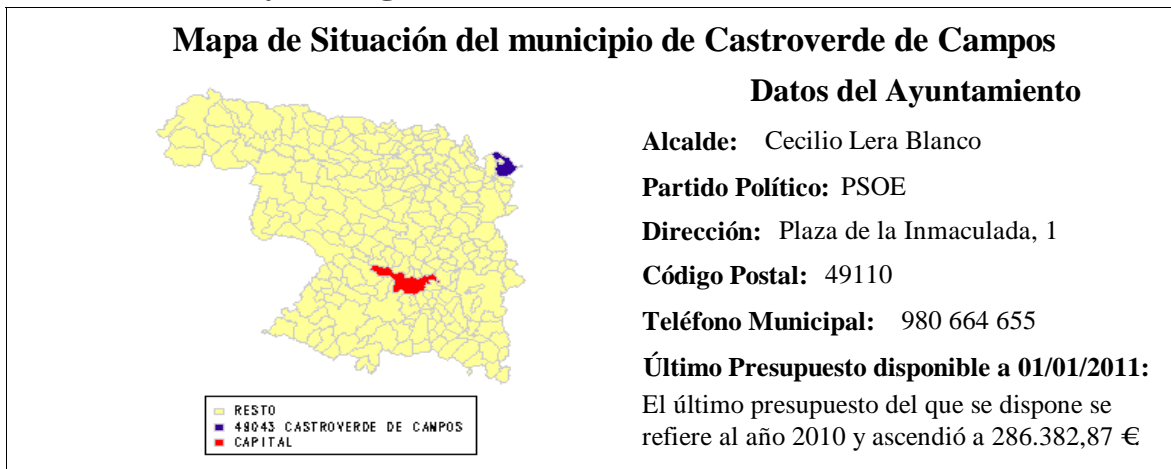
Mapa de Situación del municipio de Castroverde de Campos

RESTO
49043 CASTROVERDE DE CAMPOS
CAPITAL

Datos del Ayuntamiento

Alcalde: Cecilio Lera Blanco

Partido Político: PSOE

Dirección: Plaza de la Inmaculada, 1

Código Postal: 49110

Teléfono Municipal: 980 664 655

Último Presupuesto disponible a 01/01/2011:

El último presupuesto del que se dispone se refiere al año 2010 y ascendió a 286.382,87 €